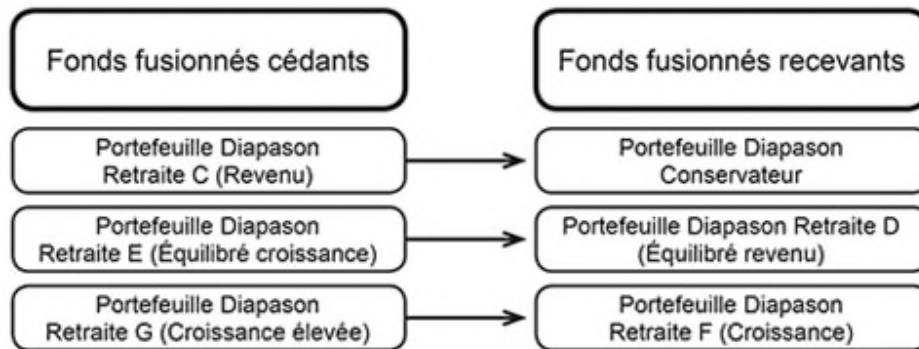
Fonds fusionnés cédants

Fonds fusionnés recevants

Portefeuille Diapason Retraite C (Revenu)

Portefeuille Diapason Conservateur

Portefeuille Diapason Retraite E (Équilibré croissance)

Portefeuille Diapason Retraite D (Équilibré revenu)

Portefeuille Diapason Retraite G (Croissance élevée)

Portefeuille Diapason Retraite F (Croissance)